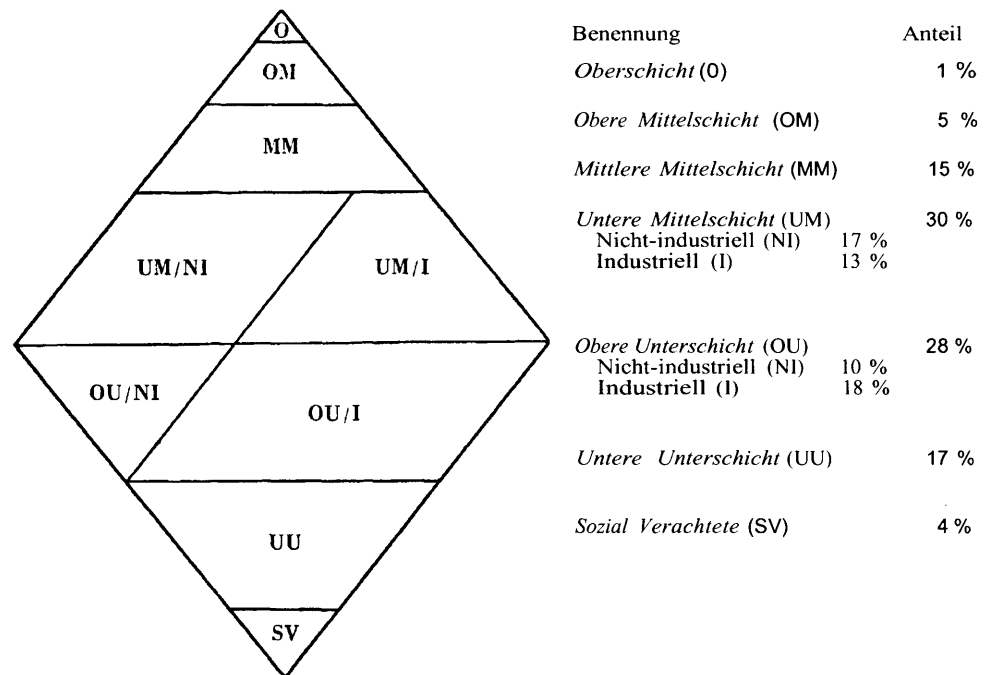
O
OM
MM
UM/NI
UM/I
OU/NI
OU/I
UU
SV

| Benennung | | Anteil |
|---|---|---|
| *Oberschicht* (0) | | 1 % |
| *Obere Mittelschicht* (OM) | | 5 % |
| *Mittlere Mittelschicht* (MM) | | 15 % |
| *Untere Mittelschicht* (UM) | | 30 % |
| Nicht-industriell (NI) | 17 % | |
| Industriell (I) | 13 % | |
| *Obere Unterschicht* (OU) | | 28 % |
| Nicht-industriell (NI) | 10 % | |
| Industriell (I) | 18 % | |
| *Untere Unterschicht* (UU) | | 17 % |
| *Sozial Verachtete* (SV) | | 4 % |